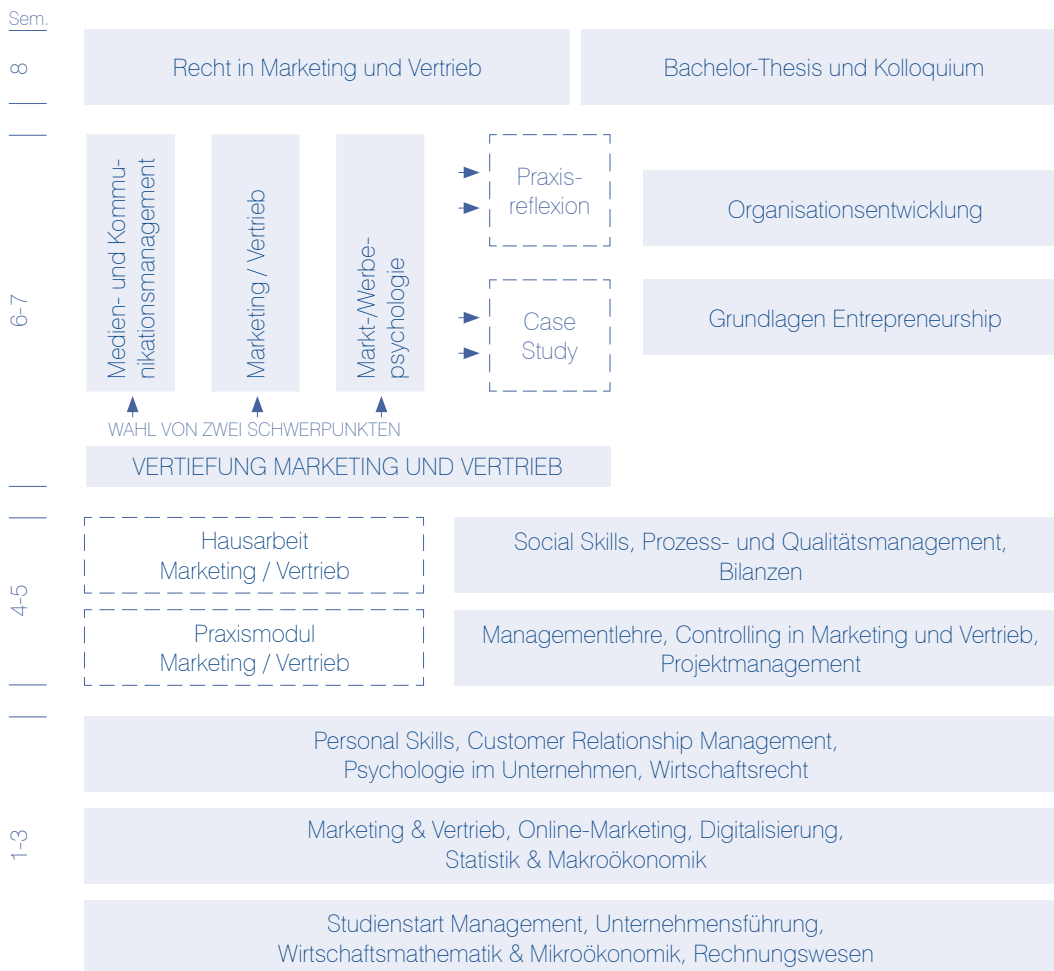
Sem.

8

Recht in Marketing und Vertrieb

Bachelor-Thesis und Kolloquium

6-7

Medien- und Kommunikationsmanagement

Marketing / Vertrieb

Markt-/Werbepsychologie

Praxisreflexion

Organisationsentwicklung

Case Study

Grundlagen Entrepreneurship

WAHL VON ZWEI SCHWERPUNKTEN

VERTIEFUNG MARKETING UND VERTRIEB

4-5

Hausarbeit Marketing / Vertrieb

Social Skills, Prozess- und Qualitätsmanagement, Bilanzen

Praxismodul Marketing / Vertrieb

Managementlehre, Controlling in Marketing und Vertrieb, Projektmanagement

1-3

Personal Skills, Customer Relationship Management, Psychologie im Unternehmen, Wirtschaftsrecht

Marketing & Vertrieb, Online-Marketing, Digitalisierung, Statistik & Makroökonomik

Studienstart Management, Unternehmensführung, Wirtschaftsmathematik & Mikroökonomik, Rechnungswesen